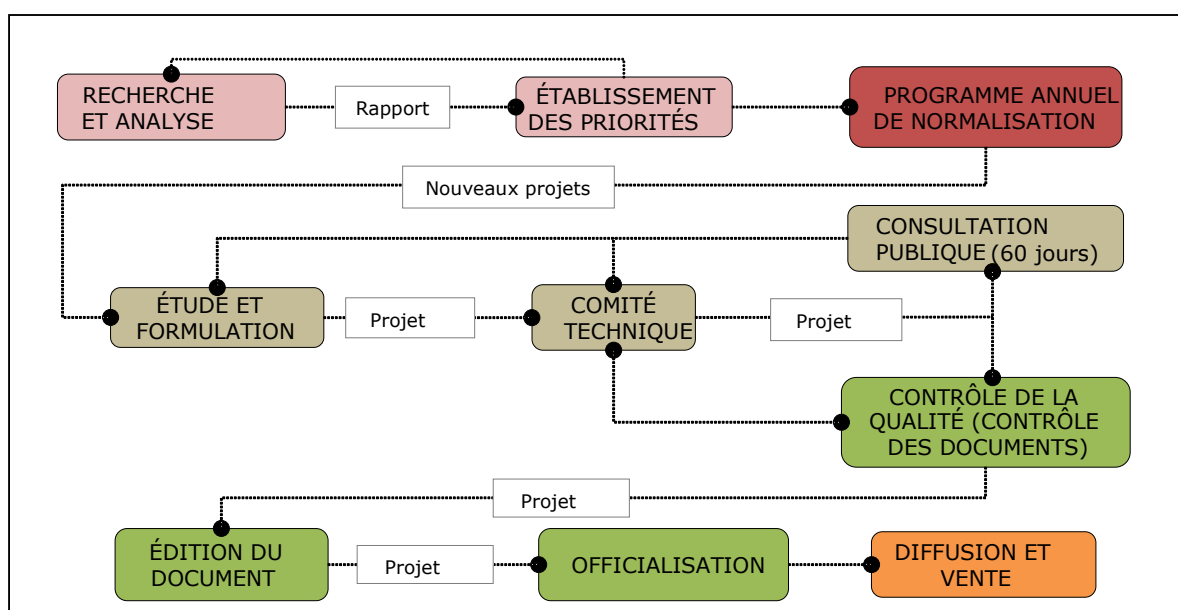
RECHERCHE ET ANALYSE

Rapport

ÉTABLISSEMENT DES PRIORITÉS

PROGRAMME ANNUEL DE NORMALISATION

Nouveaux projets

CONSULTATION PUBLIQUE (60 jours)

ÉTUDE ET FORMULATION

Projet

COMITÉ TECHNIQUE

Projet

CONTRÔLE DE LA QUALITÉ (CONTRÔLE DES DOCUMENTS)

Projet

ÉDITION DU DOCUMENT

Projet

OFFICIALISATION

DIFFUSION ET VENTE